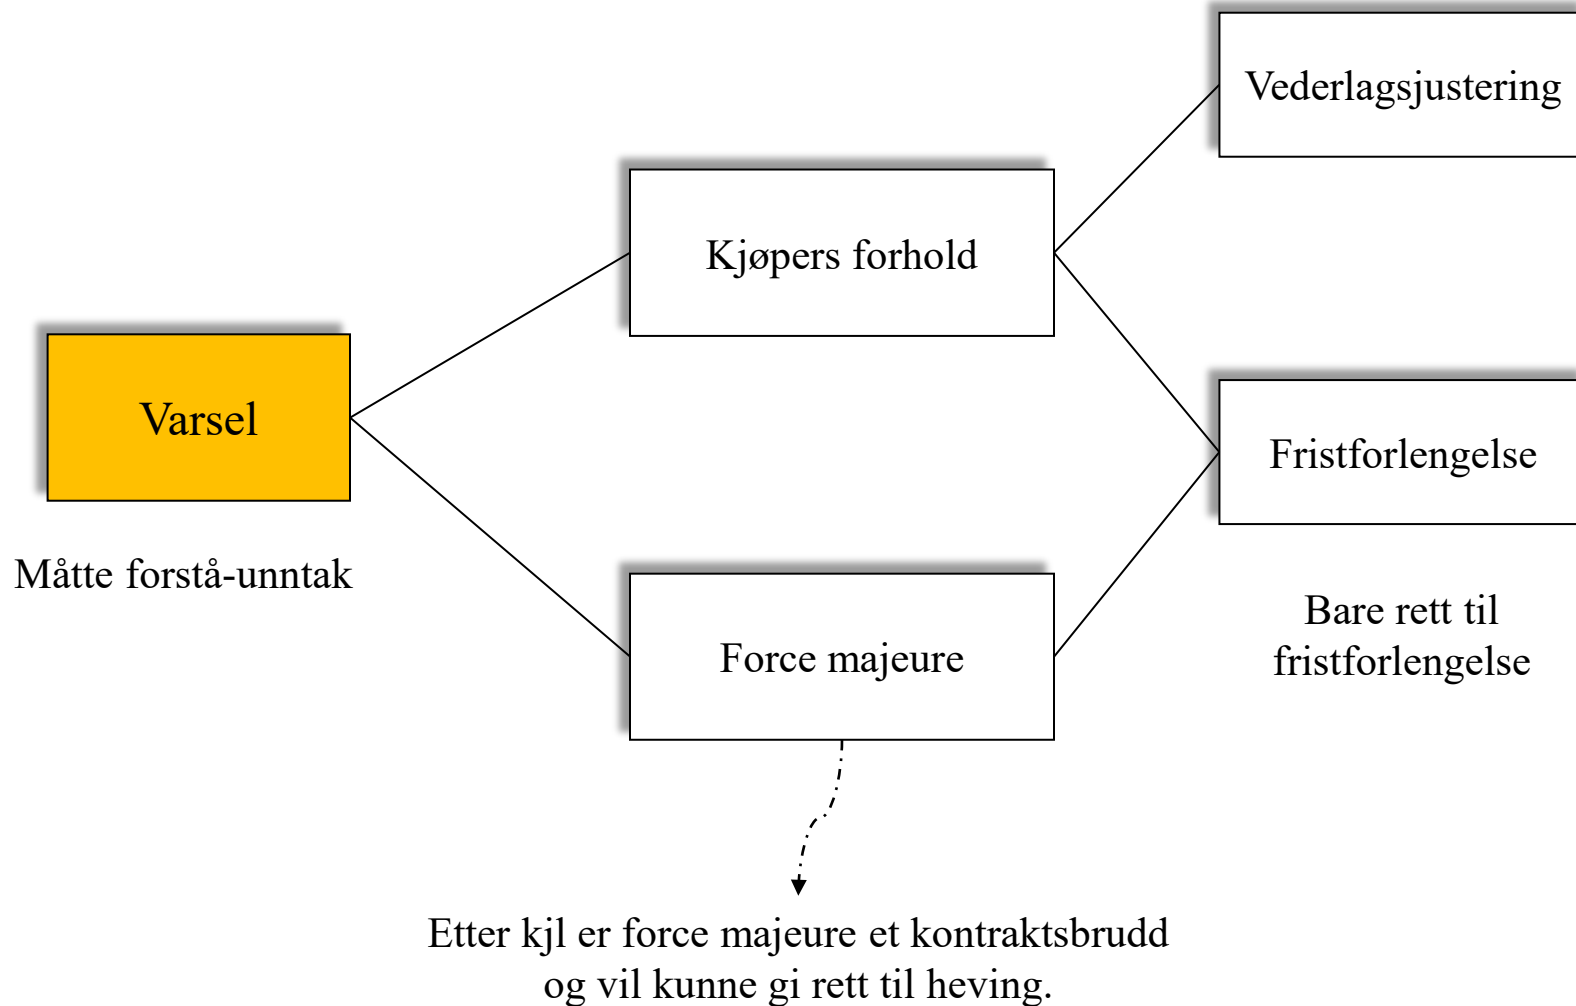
Vederlagsjustering

Kjøpers forhold

Varsel

Måtte forstå-unntak

Fristforlengelse

Bare rett til fristforlengelse

Force majeure

Etter kjl er force majeure et kontraktsbrudd og vil kunne gi rett til heving.